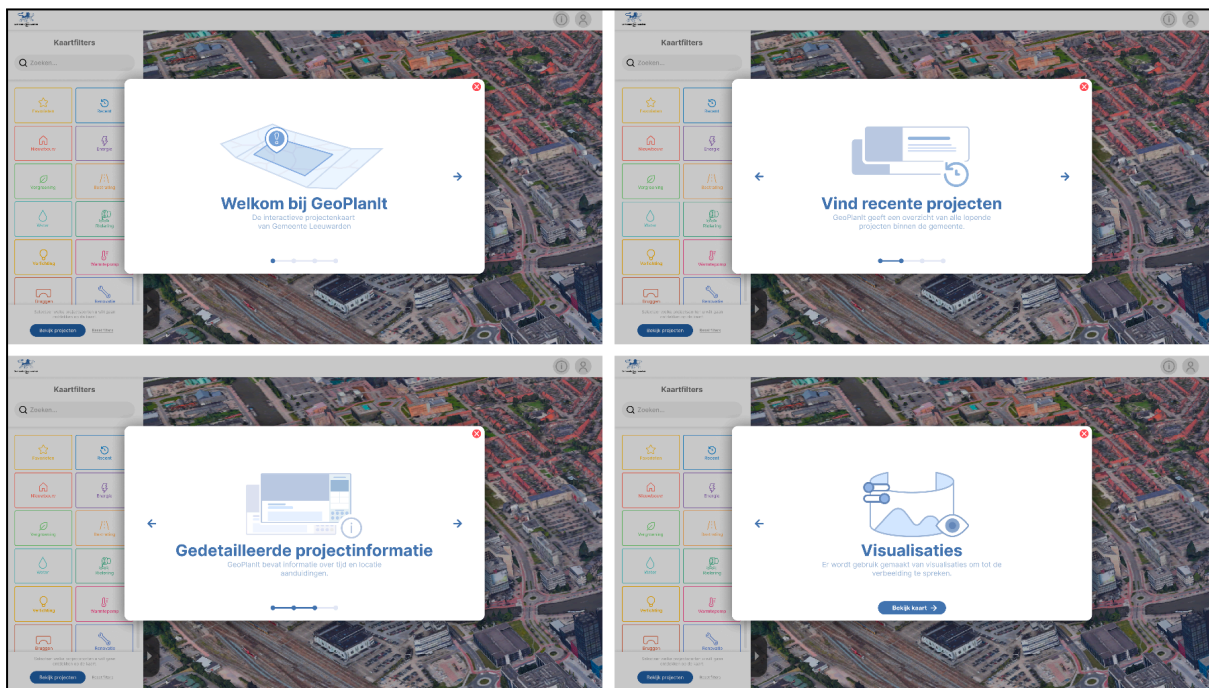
Kaartfilters

Zoeken...

Favorieten
Recent
Nieuwbouw
Energie
Vergroening
Bestrating
Water
Riolering
Verlichting
Warmtepomp
Bruggen
Renovatie

Bekijk projecten
Reset filters

Welkom bij GeoPlanIt
De interactieve projectenkaart van Gemeente Leeuwarden

Kaartfilters

Zoeken...

Vind recente projecten
GeoPlanIt geeft een overzicht van alle lopende projecten binnen de gemeente.

Bekijk projecten
Reset filters

Kaartfilters

Zoeken...

Gedetailleerde projectinformatie
GeoPlanIt bevat informatie over tijd en locatie aanduidingen.

Bekijk projecten
Reset filters

Kaartfilters

Zoeken...

Visualisaties
Er wordt gebruik gemaakt van visualisaties om tot de verbeelding te spreken.

Bekijk kaart

Bekijk projecten
Reset filters